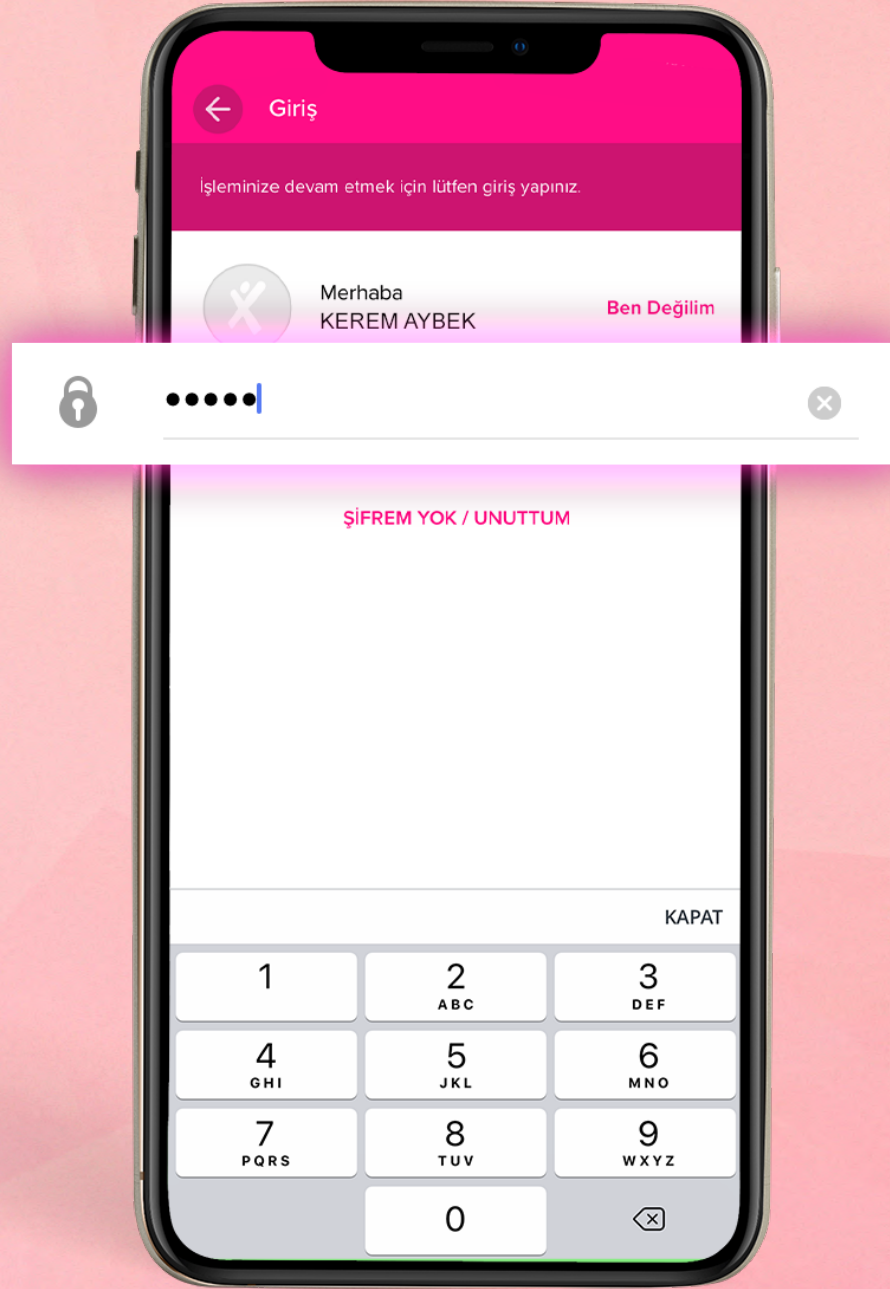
Giriş

İşleminize devam etmek için lütfen giriş yapınız.

Merhaba
KEREM AYBEK

Ben Değilim

•••••

ŞİFREM YOK / UNUTTUM

KAPAT

| 1 | 2 ABC | 3 DEF |
|---|---|---|
| 4 GHI | 5 JKL | 6 MNO |
| 7 PQRS | 8 TUV | 9 WXYZ |
| | 0 | |